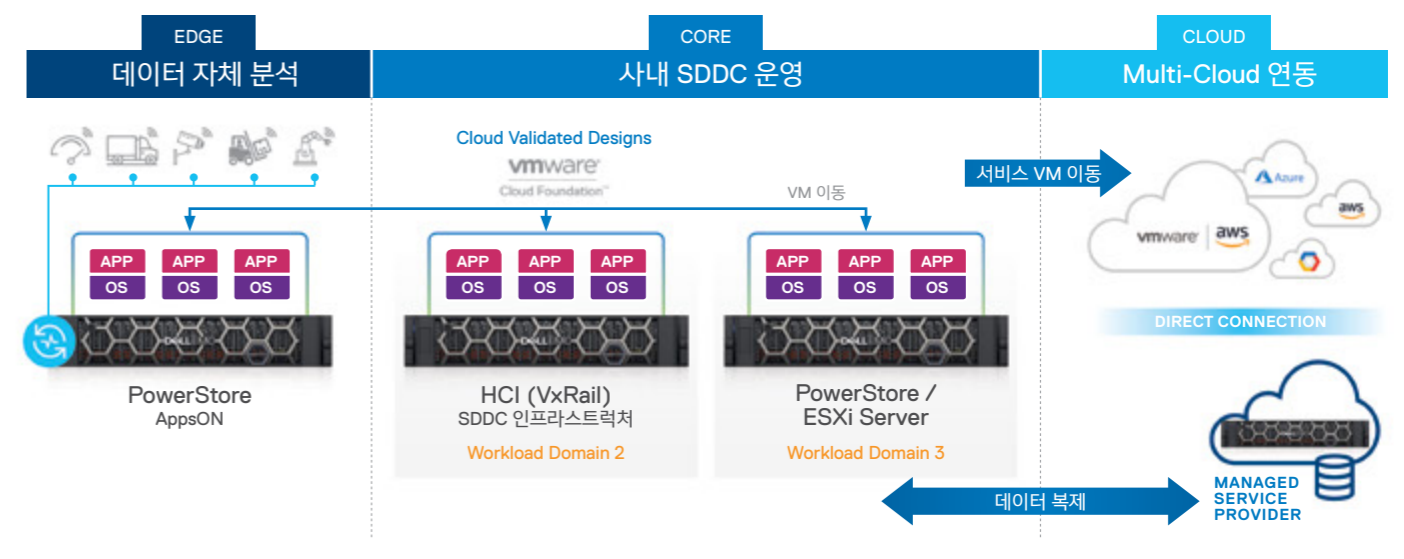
EDGE
데이터 자체 분석

CORE
사내 SDDC 운영

CLOUD
Multi-Cloud 연동

Cloud Validated Designs
vmware
Cloud Foundation™

VM 이동

서비스 VM 이동

Azure
aws
vmware | aws

APP
OS
APP
OS
APP
OS

PowerStore
AppsON

APP
OS
APP
OS
APP
OS

HCI (VxRail)
SDDC 인프라스트럭처
Workload Domain 2

APP
OS
APP
OS
APP
OS

PowerStore /
ESXi Server
Workload Domain 3

DIRECT CONNECTION

데이터 복제

MANAGED
SERVICE
PROVIDER